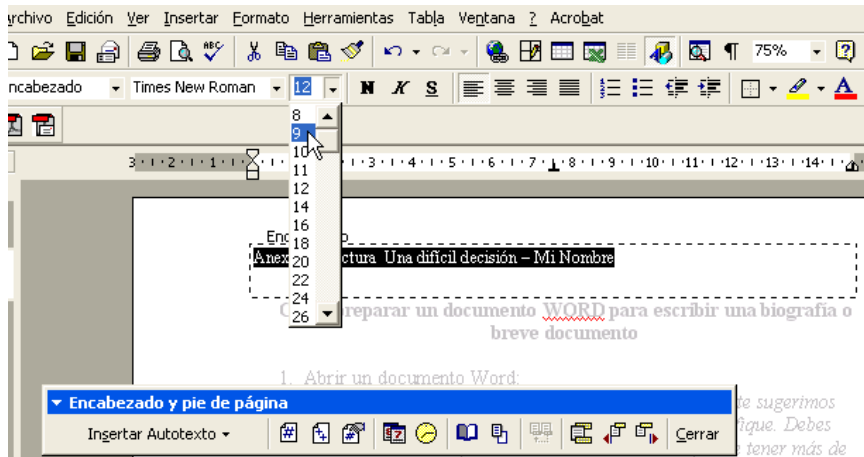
rchivo Edición Ver Insertar Formato Herramientas Tabla Ventana ? Acrobat

75%

ncabezado Times New Roman 12 N K S

8
9
10
11
12
14
16
18
20
22
24
26

3 · 2 · 1 · 1 · 2 · 3 · 4 · 5 · 6 · 7 · 8 · 9 · 10 · 11 · 12 · 13 · 14 ·

Enc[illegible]

Anex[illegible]ctura Una difícil decisión – Mi Nombre

C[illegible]reparar un documento WORD para escribir una biografía o breve documento

1. Abrir un documento Word:

Encabezado y pie de página

Insertar Autotexto

Cerrar

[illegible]e sugerimos
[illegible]fique. Debes
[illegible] tener más de